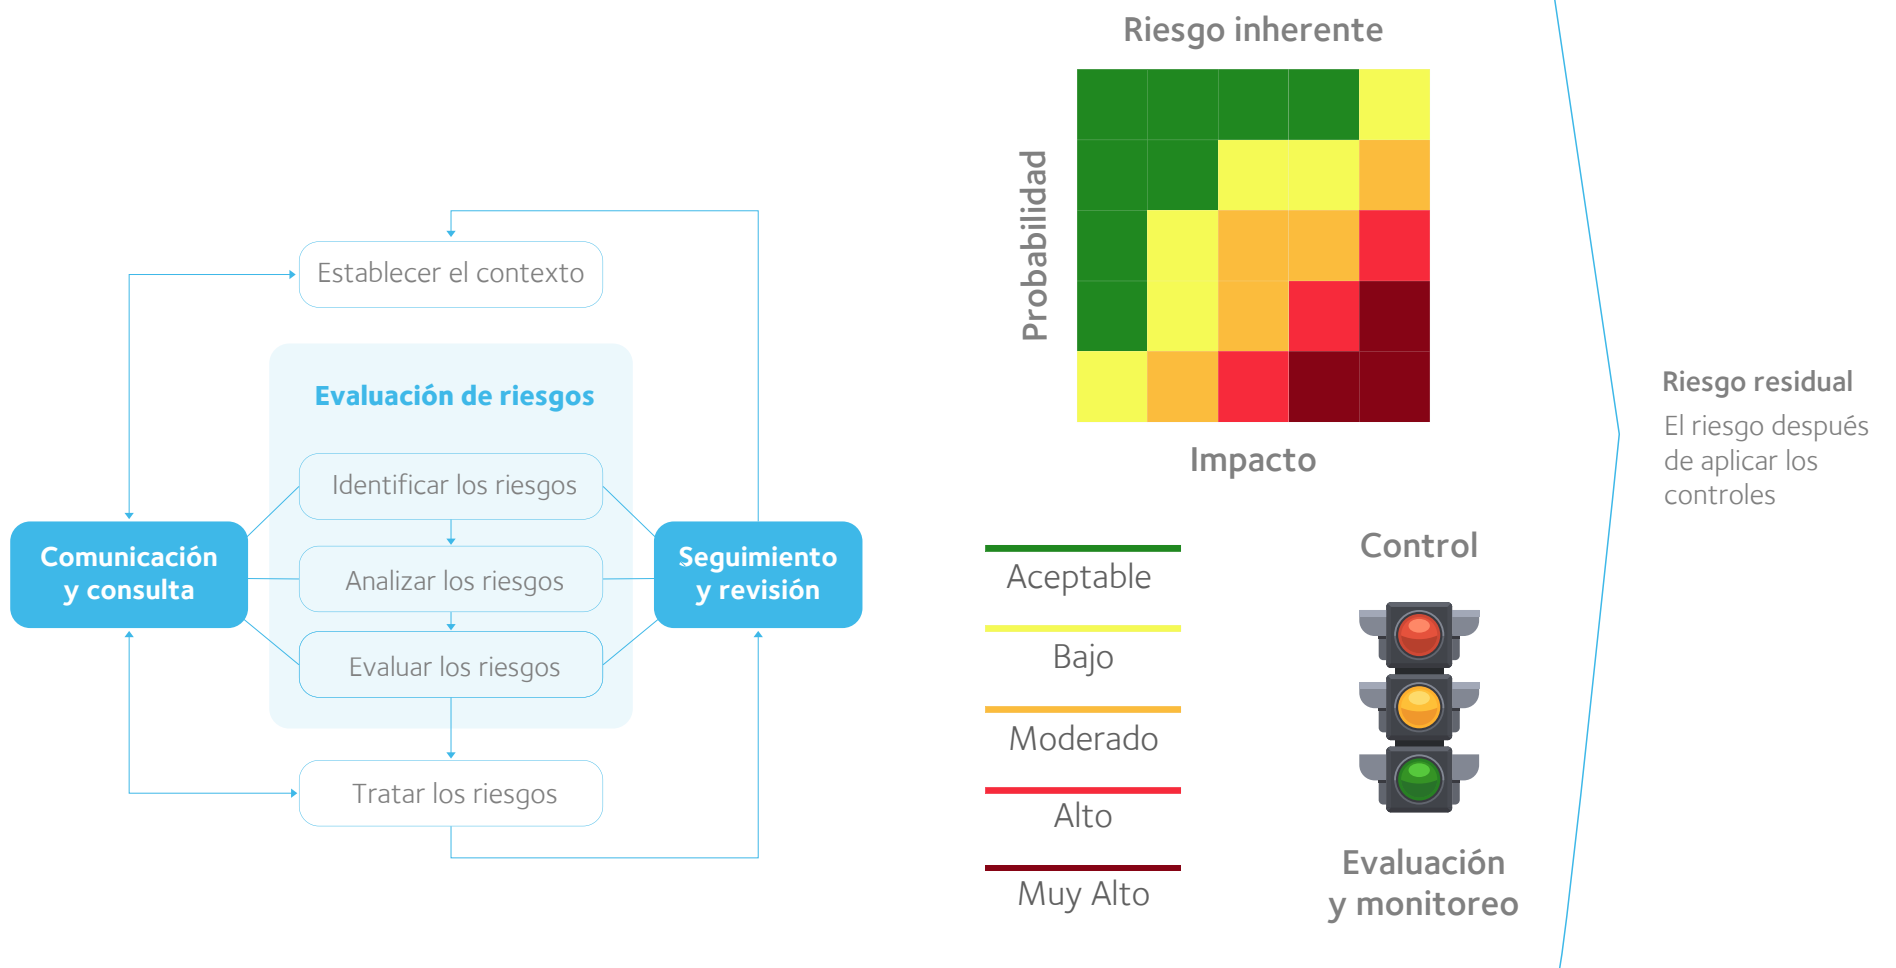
Establecer el contexto

Evaluación de riesgos

Identificar los riesgos

Analizar los riesgos

Evaluar los riesgos

Comunicación y consulta

Seguimiento y revisión

Tratar los riesgos

Riesgo inherente

Probabilidad

Impacto

Aceptable

Bajo

Moderado

Alto

Muy Alto

Control

Evaluación y monitoreo

Riesgo residual

El riesgo después de aplicar los controles